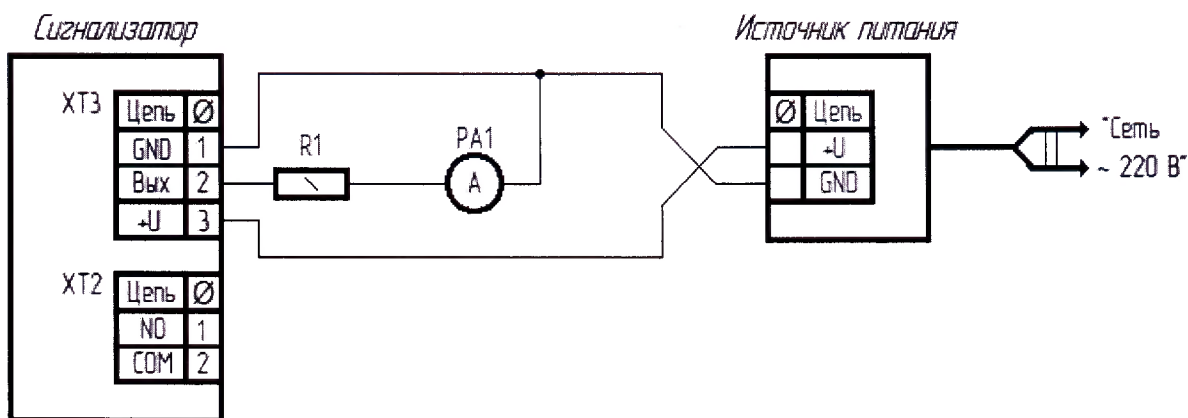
Сигнализатор

Источник питания

XT3

| Цепь | Ø |
|---|---|
| GND | 1 |
| Вых | 2 |
| +U | 3 |

XT2

| Цепь | Ø |
|---|---|
| NO | 1 |
| COM | 2 |

R1

PA1

A

| Ø | Цепь |
|---|---|
| | +U |
| | GND |

"Сеть ~ 220 В"